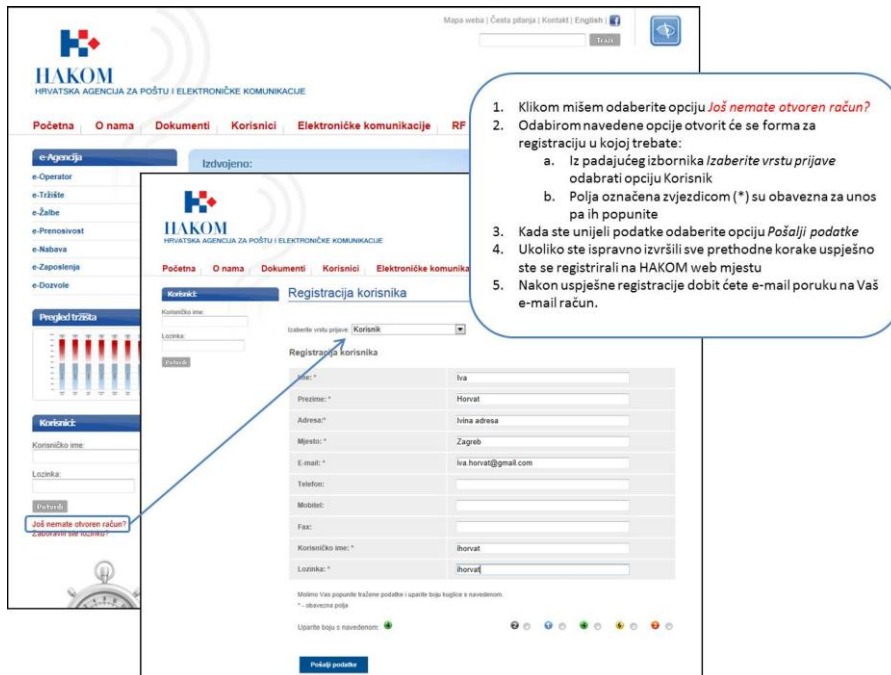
Mapa weba | Česta pitanja | Kontakt | English |

Traži

HAKOM
HRVATSKA AGENCIJA ZA POŠTU I ELEKTRONIČKE KOMUNIKACIJE

Početna | O nama | Dokumenti | Korisnici | Elektroničke komunikacije | RF

e-Agencija
e-Operator
e-Tržište
e-Žalbe
e-Prenosivost
e-Nabava
e-Zaposlenja
e-Dozvole

Izdvojeno:

Pregled tržišta

Korisnici:
Korisničko ime:
Lozinka:
Potvrdi
Još nemate otvoren račun?
Zaboravili ste lozinku?

1. Klikom mišem odaberite opciju *Još nemate otvoren račun?*
2. Odabirom navedene opcije otvorit će se forma za registraciju u kojoj trebate:
   a. Iz padajućeg izbornika *Izaberite vrstu prijave* odabrati opciju Korisnik
   b. Polja označena zvjezdicom (*) su obavezna za unos pa ih popunite
3. Kada ste unijeli podatke odaberite opciju *Pošalji podatke*
4. Ukoliko ste ispravno izvršili sve prethodne korake uspješno ste se registrirali na HAKOM web mjestu
5. Nakon uspješne registracije dobit ćete e-mail poruku na Vaš e-mail račun.

HAKOM
HRVATSKA AGENCIJA ZA POŠTU I ELEKTRONIČKE KOMUNIKACIJE

Početna | O nama | Dokumenti | Korisnici | Elektroničke komunika

Korisnici:
Korisničko ime:
Lozinka:
Potvrdi

Registracija korisnika

Izaberite vrstu prijave: Korisnik

Registracija korisnika

| | |
|---|---|
| Ime: * | Iva |
| Prezime: * | Horvat |
| Adresa:* | Ivina adresa |
| Mjesto: * | Zagreb |
| E-mail: * | iva.horvat@gmail.com |
| Telefon: | |
| Mobitel: | |
| Fax: | |
| Korisničko ime: * | ihorvat |
| Lozinka: * | ihorvat |

Molimo Vas popunite tražene podatke i uparite boju kuglice s navedenom.
* - obavezna polja

Uparite boju s navedenom:

Pošalji podatke